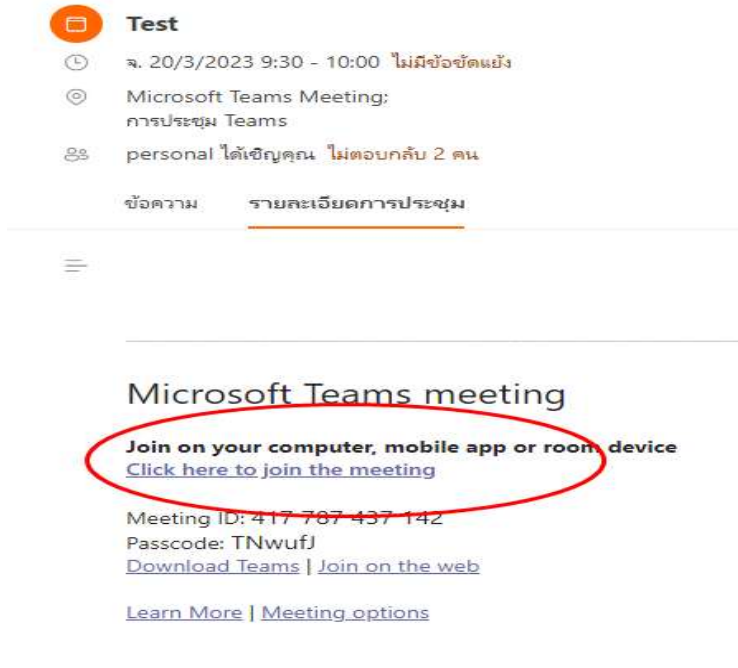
Test

จ. 20/3/2023 9:30 - 10:00 ไม่มีข้อขัดแย้ง

Microsoft Teams Meeting; การประชุม Teams

personal ได้เชิญคุณ ไม่ตอบกลับ 2 คน

ข้อความ รายละเอียดการประชุม

Microsoft Teams meeting

Join on your computer, mobile app or room device
Click here to join the meeting

Meeting ID: 417 787 437 142
Passcode: TNwufJ
Download Teams | Join on the web

Learn More | Meeting options